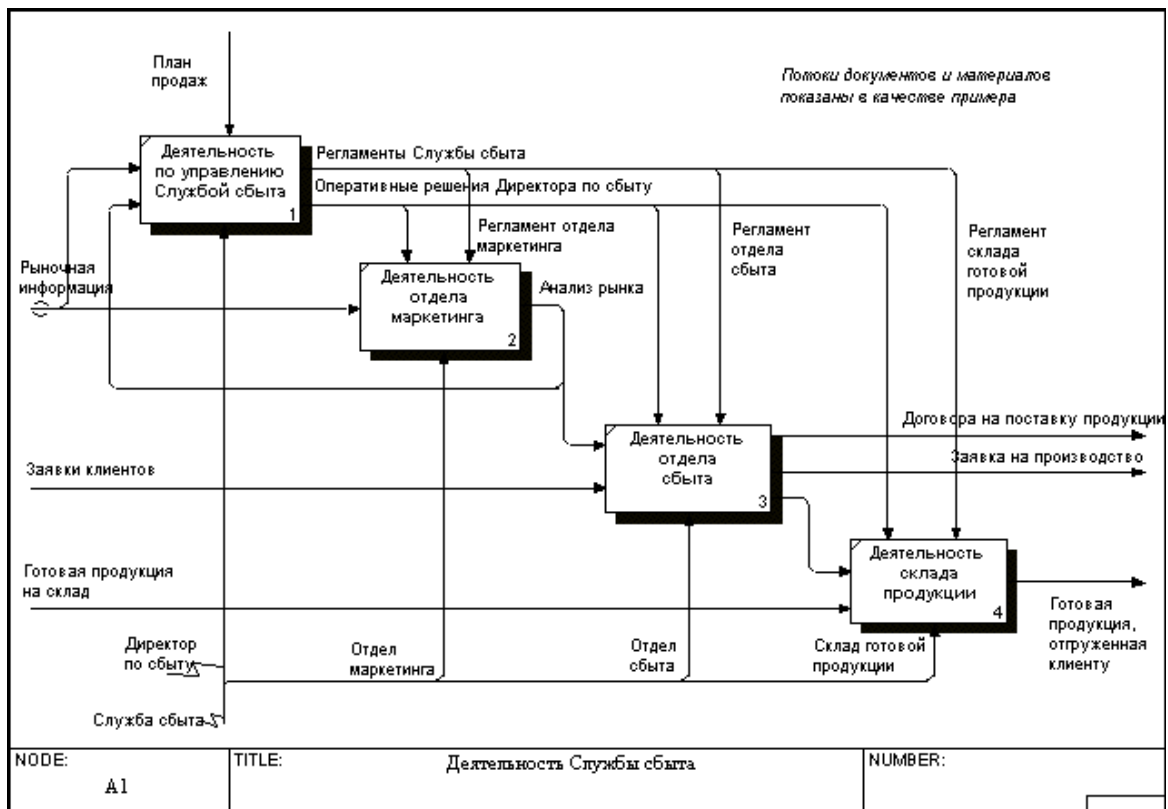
План продаж

Потоки документов и материалов показаны в качестве примера

Деятельность по управлению Службой сбыта 1

Регламенты Службы сбыта

Оперативные решения Директора по сбыту

Регламент отдела маркетинга

Регламент отдела сбыта

Регламент склада готовой продукции

Рыночная информация

Деятельность отдела маркетинга 2

Анализ рынка

Деятельность отдела сбыта 3

Договора на поставку продукции

Заявка на производство

Заявки клиентов

Деятельность склада продукции 4

Готовая продукция на склад

Готовая продукция, отгруженная клиенту

Директор по сбыту

Отдел маркетинга

Отдел сбыта

Склад готовой продукции

Служба сбыта

| NODE: A1 | TITLE: Деятельность Службы сбыта | NUMBER: |
|---|---|---|